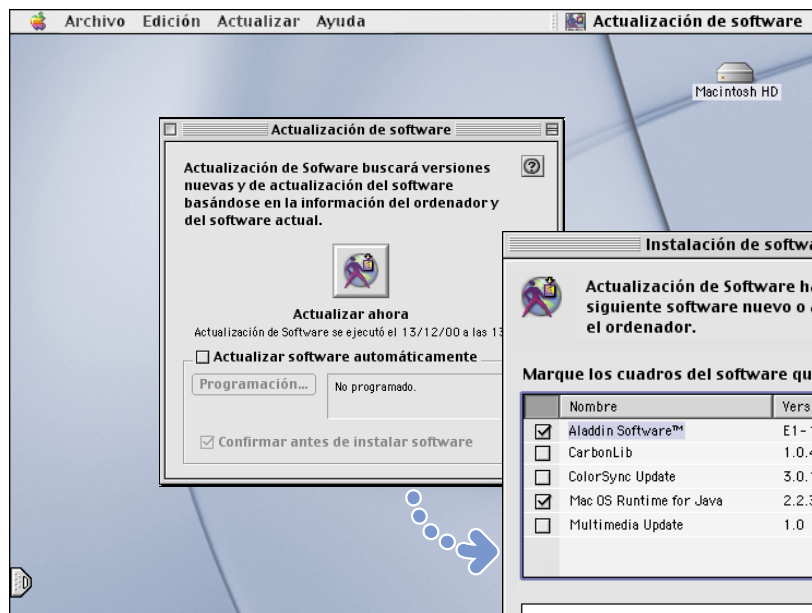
Archivo Edición Actualizar Ayuda

Actualización de software

Macintosh HD

Actualización de software

Actualización de Sofware buscará versiones nuevas y de actualización del software basándose en la información del ordenador y del software actual.

Actualizar ahora

Actualización de Software se ejecutó el 13/12/00 a las 13

Actualizar software automáticamente

Programación...

No programado.

Confirmar antes de instalar software

Instalación de softw

Actualización de Software h siguiente software nuevo o el ordenador.

Marque los cuadros del software qu

| | Nombre | Vers |
|---|---|---|
| ☑ | Aladdin Software™ | E1-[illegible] |
| ☐ | CarbonLib | 1.0.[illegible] |
| ☐ | ColorSync Update | 3.0.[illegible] |
| ☑ | Mac OS Runtime for Java | 2.2.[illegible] |
| ☐ | Multimedia Update | 1.0 |